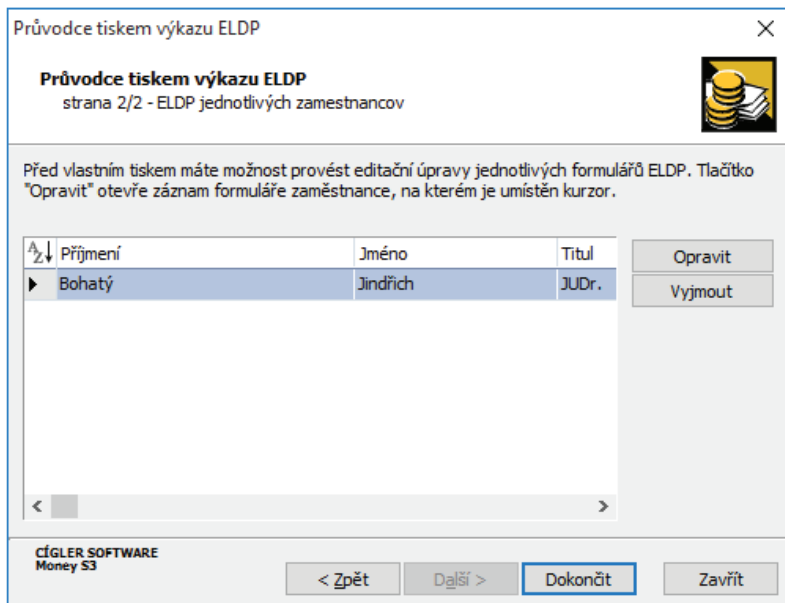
Průvodce tiskem výkazu ELDP

Průvodce tiskem výkazu ELDP
strana 2/2 - ELDP jednotlivých zamestnancov

Před vlastním tiskem máte možnost provést editační úpravy jednotlivých formulářů ELDP. Tlačítko "Opravit" otevře záznam formuláře zaměstnance, na kterém je umístěn kurzor.

| Příjmení | Jméno | Titul |
|---|---|---|
| Bohatý | Jindřich | JUDr. |

Opravit
Vyjmout

CÍGLER SOFTWARE
Money S3

< Zpět
Další >
Dokončit
Zavřít